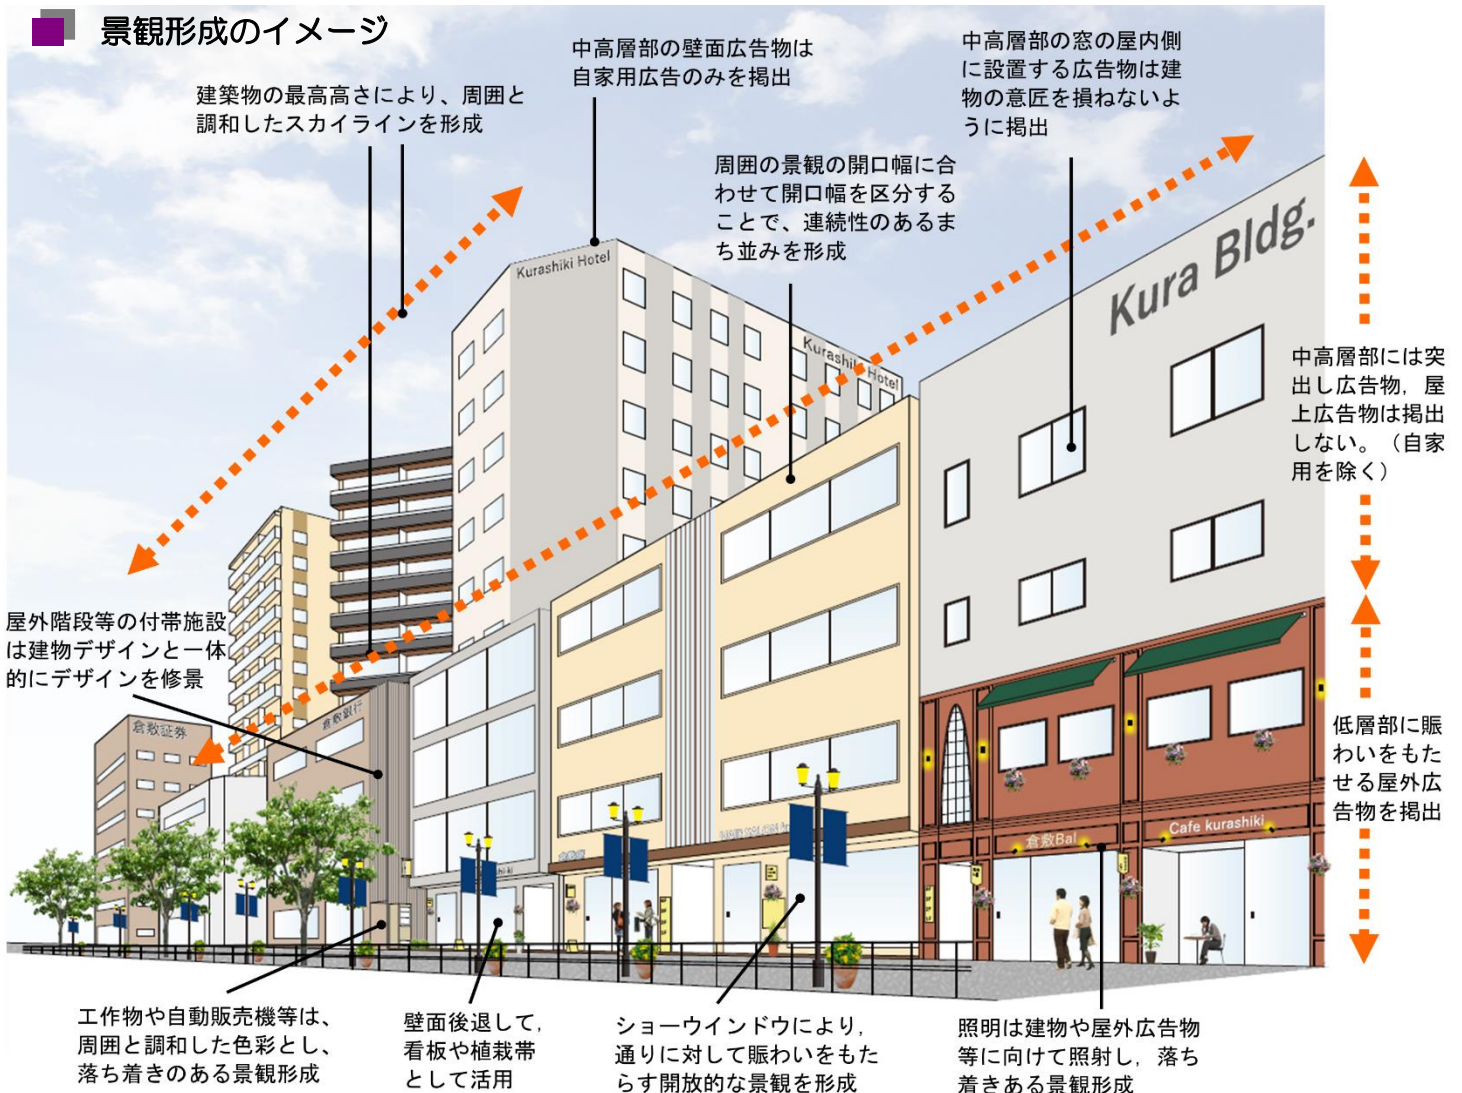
景観形成のイメージ

建築物の最高高さにより、周囲と調和したスカイラインを形成

中高層部の壁面広告物は自家用広告のみを掲出

中高層部の窓の屋内側に設置する広告物は建物の意匠を損ねないように掲出

周囲の景観の開口幅に合わせて開口幅を区分することで、連続性のあるまち並みを形成

Kurashiki Hotel

Kurashiki Hotel

Kura Bldg.

中高層部には突出し広告物，屋上広告物は掲出しない。（自家用を除く）

屋外階段等の付帯施設は建物デザインと一体的にデザインを修景

倉敷証券

倉敷銀行

低層部に賑わいをもたせる屋外広告物を掲出

倉敷Bal

Cafe kurashiki

工作物や自動販売機等は、周囲と調和した色彩とし、落ち着きのある景観形成

壁面後退して，看板や植栽帯として活用

ショーウインドウにより，通りに対して賑わいをもたらす開放的な景観を形成

照明は建物や屋外広告物等に向けて照射し，落ち着きある景観形成